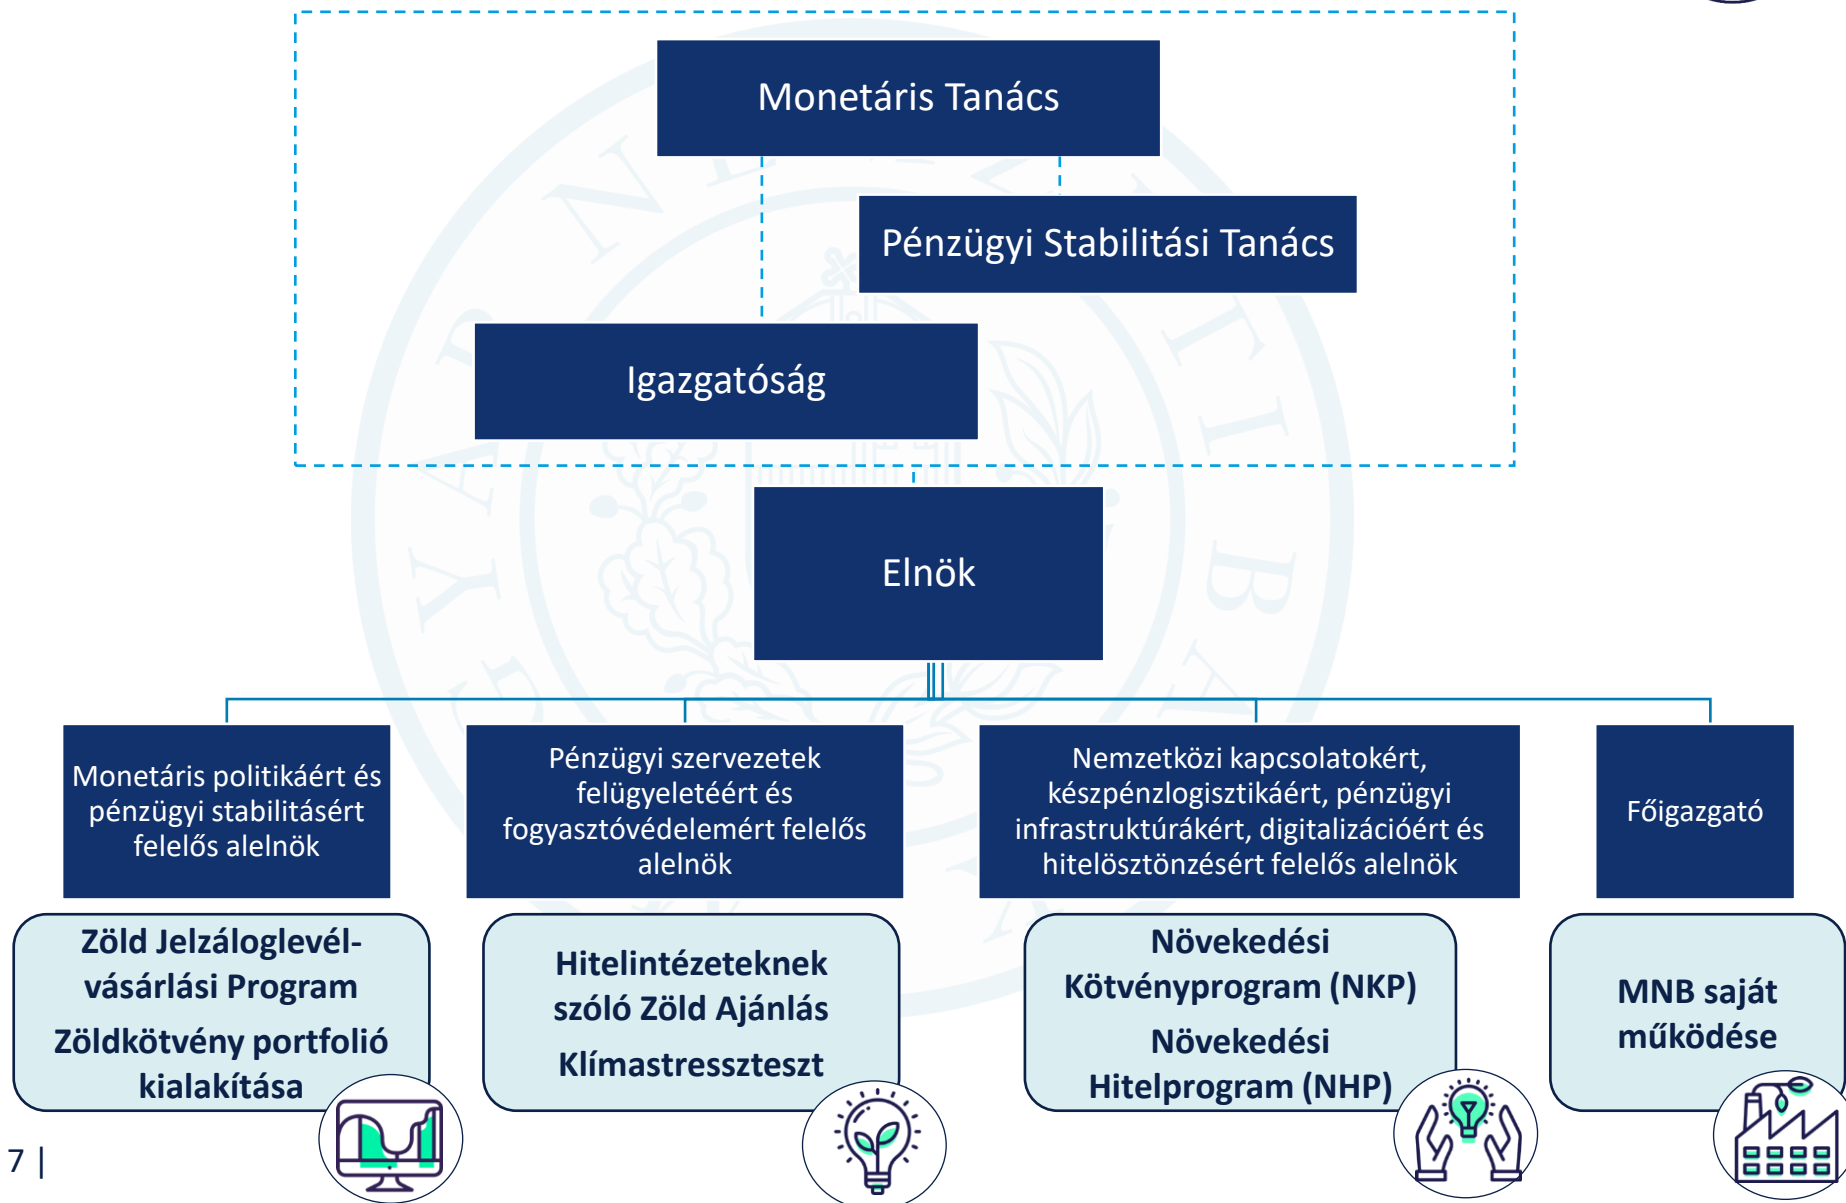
Monetáris Tanács

Pénzügyi Stabilitási Tanács

Igazgatóság

Elnök

Monetáris politikáért és pénzügyi stabilitásért felelős alelnök

Pénzügyi szervezetek felügyeletéért és fogyasztóvédelemért felelős alelnök

Nemzetközi kapcsolatokért, készpénzlogisztikáért, pénzügyi infrastruktúrákért, digitalizációért és hitelösztönzésért felelős alelnök

Főigazgató

Zöld Jelzáloglevél-vásárlási Program

Zöldkötvény portfolió kialakítása

Hitelintézeteknek szóló Zöld Ajánlás

Klímastresszteszt

Növekedési Kötvényprogram (NKP)

Növekedési Hitelprogram (NHP)

MNB saját működése

7 |